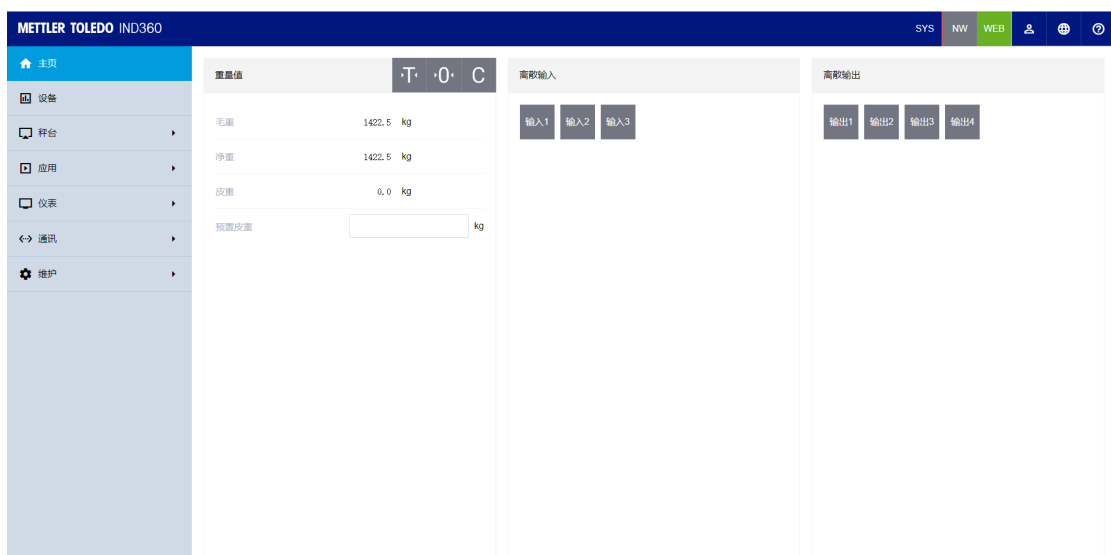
METTLER TOLEDO IND360

SYS NW WEB

主页
设备
秤台
应用
仪表
通讯
维护

重量值
·T· ·0· C

毛重 1422.5 kg
净重 1422.5 kg
皮重 0.0 kg
预置皮重 kg

离散输入
输入1 输入2 输入3

离散输出
输出1 输出2 输出3 输出4